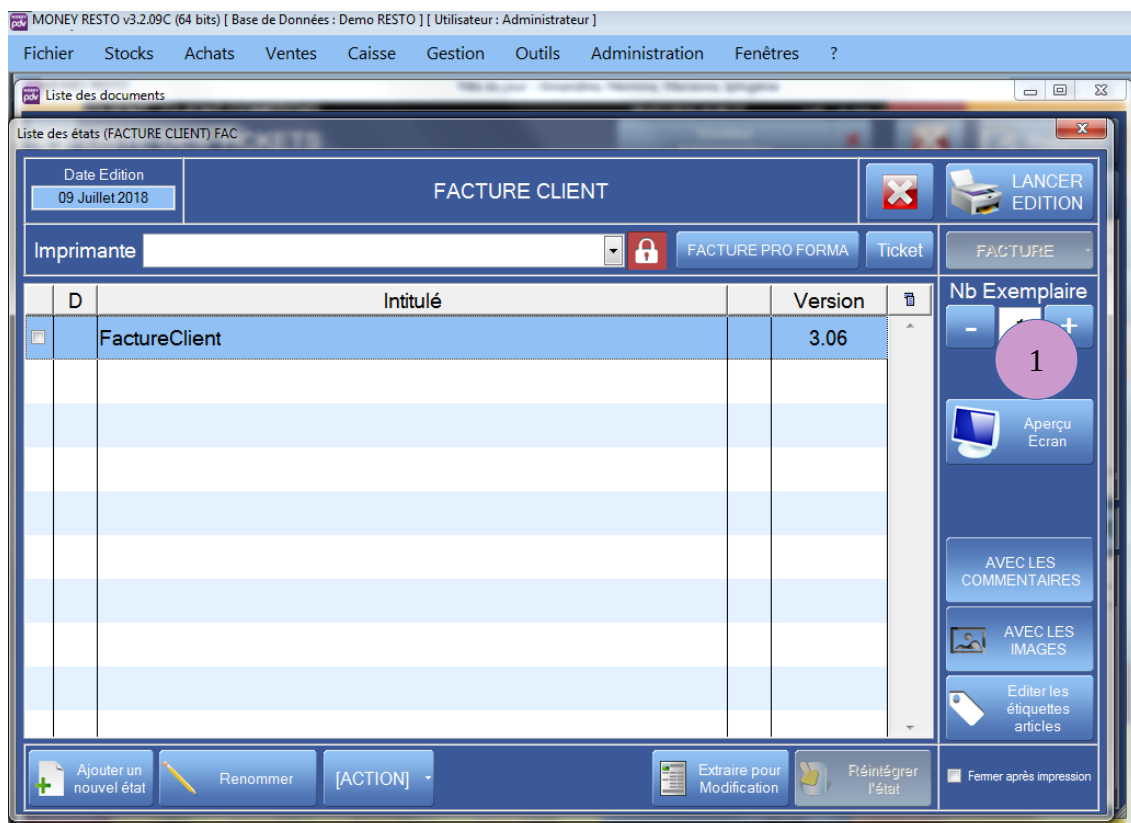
MONEY RESTO v3.2.09C (64 bits) [ Base de Données : Demo RESTO ] [ Utilisateur : Administrateur ]

Fichier Stocks Achats Ventes Caisse Gestion Outils Administration Fenêtres ?

Liste des documents

Liste des états (FACTURE CLIENT) FAC

Date Edition
09 Juillet 2018

FACTURE CLIENT

LANCER EDITION

Imprimante

FACTURE PRO FORMA

Ticket

FACTURE

| D | Intitulé | | Version |
|---|---|---|---|
| | FactureClient | | 3.06 |

Nb Exemplaire

-

+

1

Aperçu Ecran

AVEC LES COMMENTAIRES

AVEC LES IMAGES

Editer les étiquettes articles

Ajouter un nouvel état

Renommer

[ACTION]

Extraire pour Modification

Réintégrer l'état

Fermer après impression